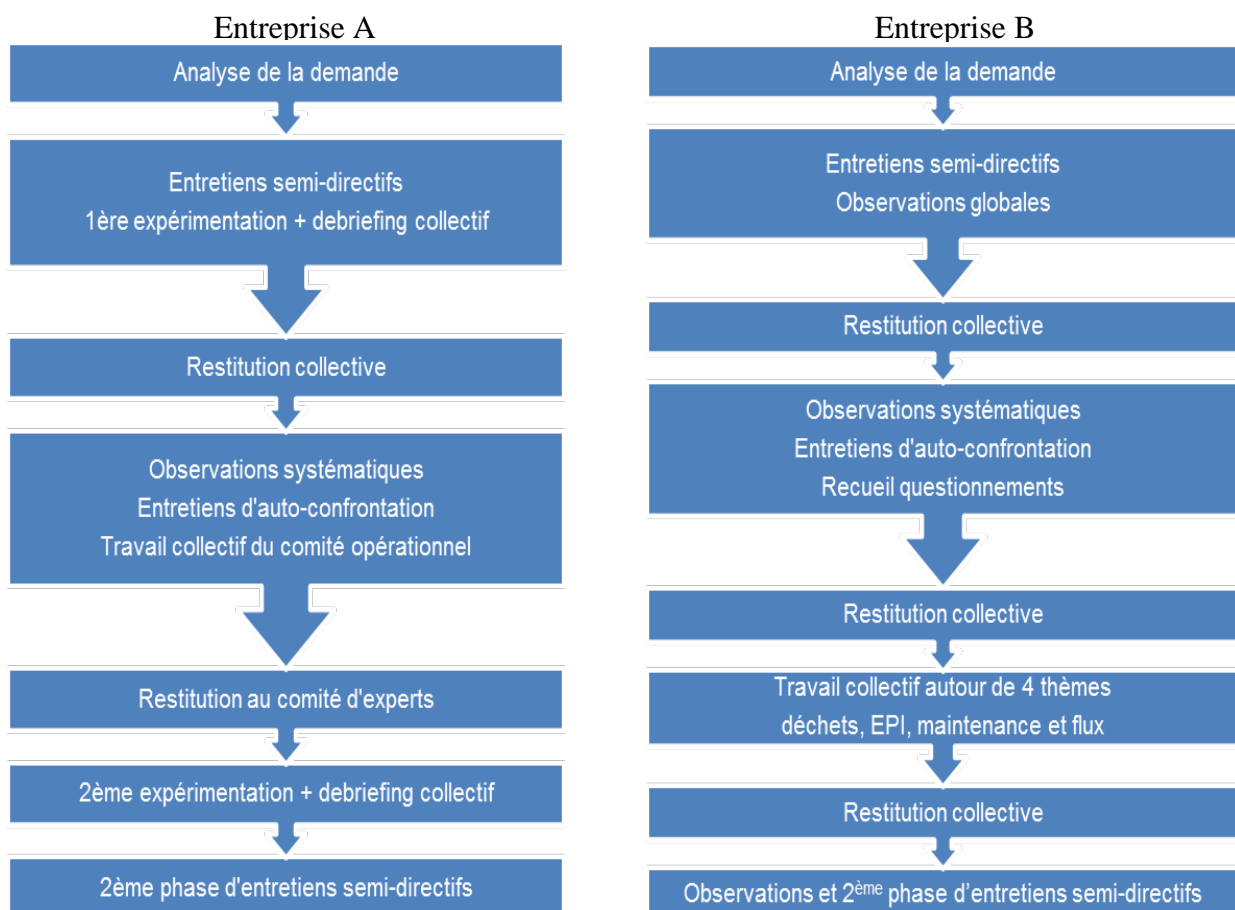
Entreprise A

Analyse de la demande

Entretiens semi-directifs
1ère expérimentation + debriefing collectif

Restitution collective

Observations systématiques
Entretiens d'auto-confrontation
Travail collectif du comité opérationnel

Restitution au comité d'experts

2ème expérimentation + debriefing collectif

2ème phase d'entretiens semi-directifs

Entreprise B

Analyse de la demande

Entretiens semi-directifs
Observations globales

Restitution collective

Observations systématiques
Entretiens d'auto-confrontation
Recueil questionnements

Restitution collective

Travail collectif autour de 4 thèmes
déchets, EPI, maintenance et flux

Restitution collective

Observations et 2$^{ème}$ phase d'entretiens semi-directifs